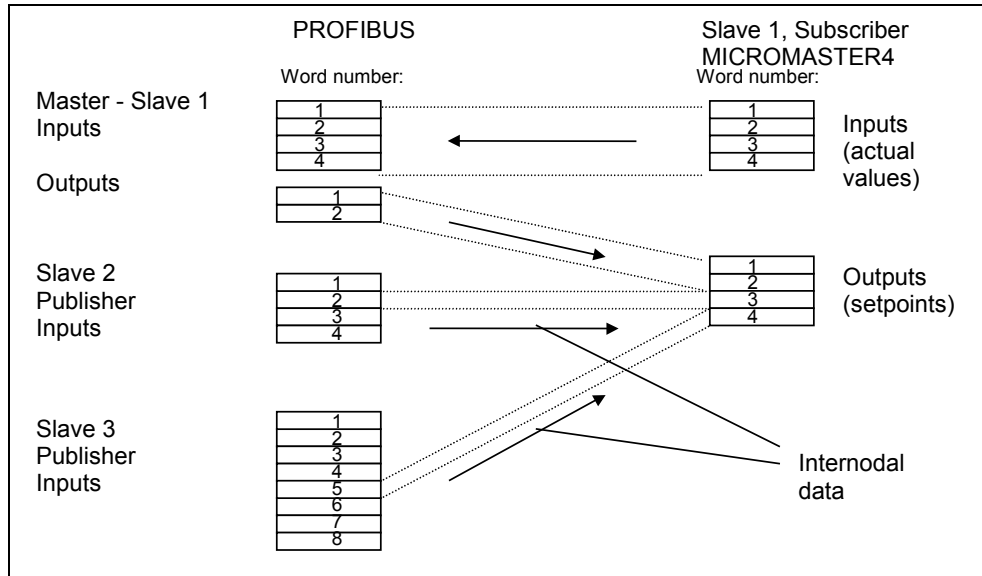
PROFIBUS

Slave 1, Subscriber MICROMASTER4

Word number:

Word number:

Master - Slave 1 Inputs

1
2
3
4

1
2
3
4

Inputs (actual values)

Outputs

1
2

Slave 2 Publisher Inputs

1
2
3
4

1
2
3
4

Outputs (setpoints)

Slave 3 Publisher Inputs

1
2
3
4
5
6
7
8

Internodal data